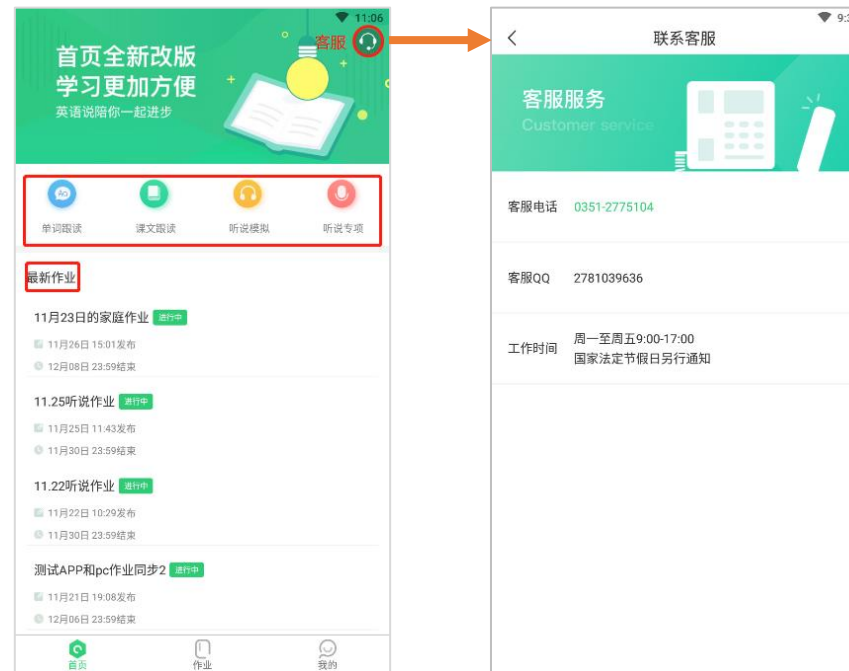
11:06

首页全新改版
学习更加方便
英语说陪你一起进步

客服

单词跟读
课文跟读
听说模拟
听说专项

最新作业

11月23日的家庭作业 进行中
11月26日 15:01发布
12月08日 23:59结束

11.25听说作业 进行中
11月25日 11:43发布
11月30日 23:59结束

11.22听说作业 进行中
11月22日 10:29发布
11月30日 23:59结束

测试APP和pc作业同步2 进行中
11月21日 19:08发布
12月06日 23:59结束

首页
作业
我的

9:3

联系客服

客服服务
Customer service

客服电话 0351-2775104

客服QQ 2781039636

工作时间 周一至周五9:00-17:00
国家法定节假日另行通知